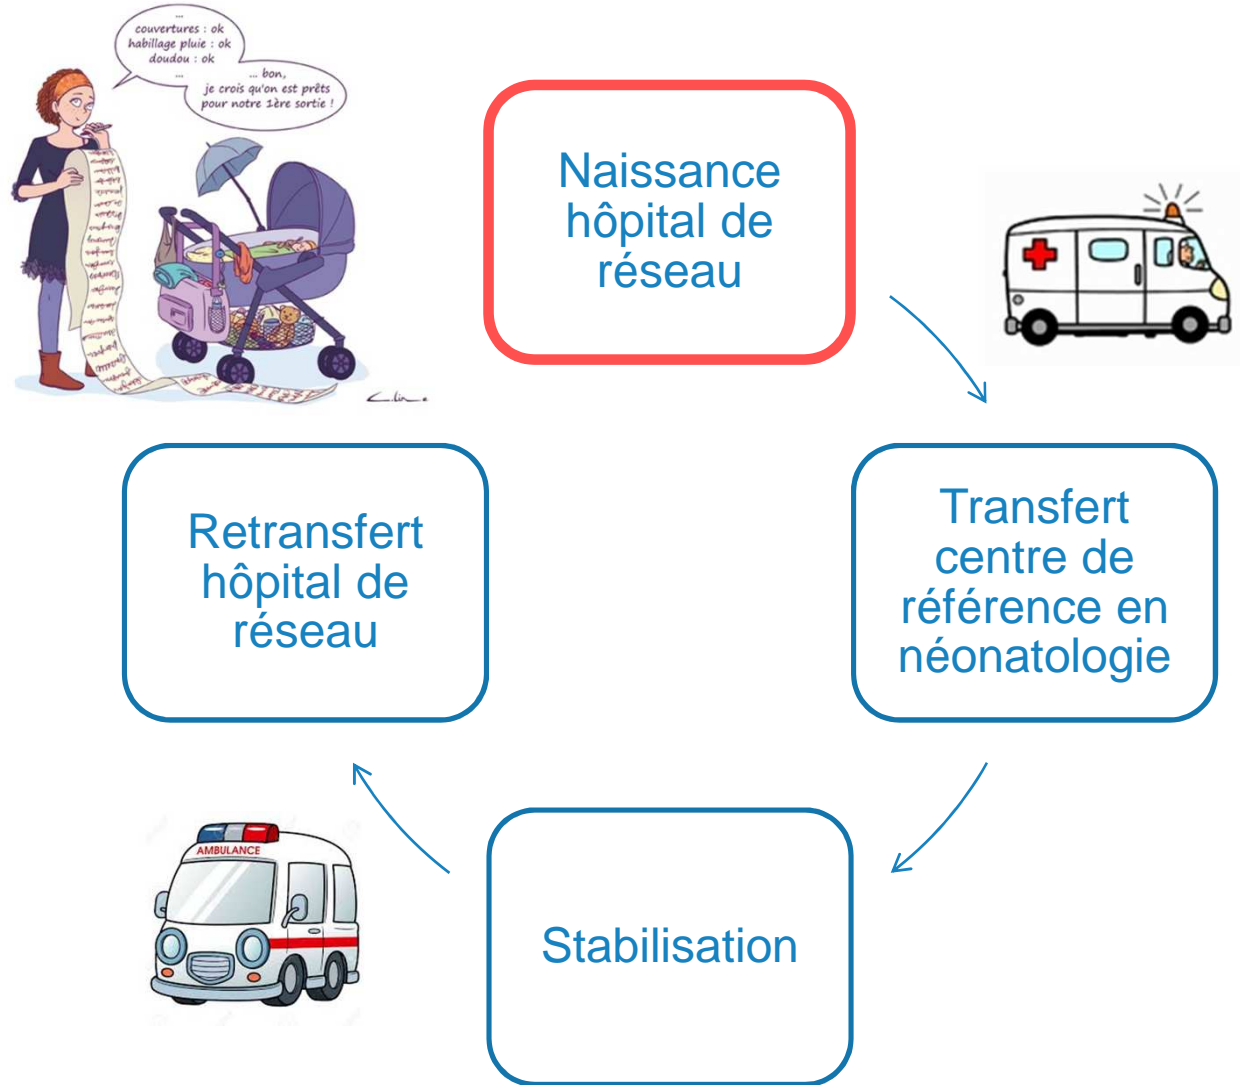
...
couvertures : ok
habillage pluie : ok
doudou : ok
...

... bon,
je crois qu'on est prêts
pour notre 1ère sortie !

Naissance hôpital de réseau

Transfert centre de référence en néonatologie

Stabilisation

Retransfert hôpital de réseau

AMBULANCE